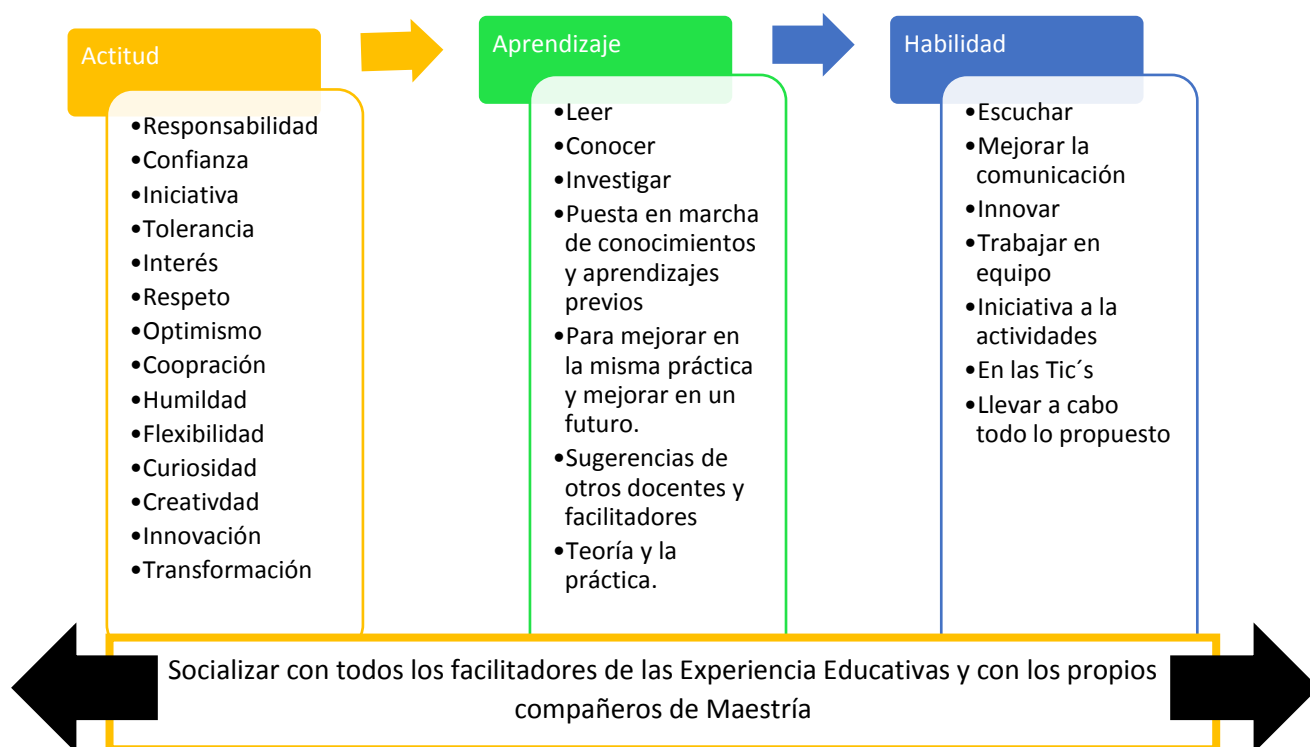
Actitud

•Responsabilidad
•Confianza
•Iniciativa
•Tolerancia
•Interés
•Respeto
•Optimismo
•Coopración
•Humildad
•Flexibilidad
•Curiosidad
•Creativdad
•Innovación
•Transformación

Aprendizaje

•Leer
•Conocer
•Investigar
•Puesta en marcha de conocimientos y aprendizajes previos
•Para mejorar en la misma práctica y mejorar en un futuro.
•Sugerencias de otros docentes y facilitadores
•Teoría y la práctica.

Habilidad

•Escuchar
•Mejorar la comunicación
•Innovar
•Trabajar en equipo
•Iniciativa a la actividades
•En las Tic´s
•Llevar a cabo todo lo propuesto

Socializar con todos los facilitadores de las Experiencia Educativas y con los propios compañeros de Maestría